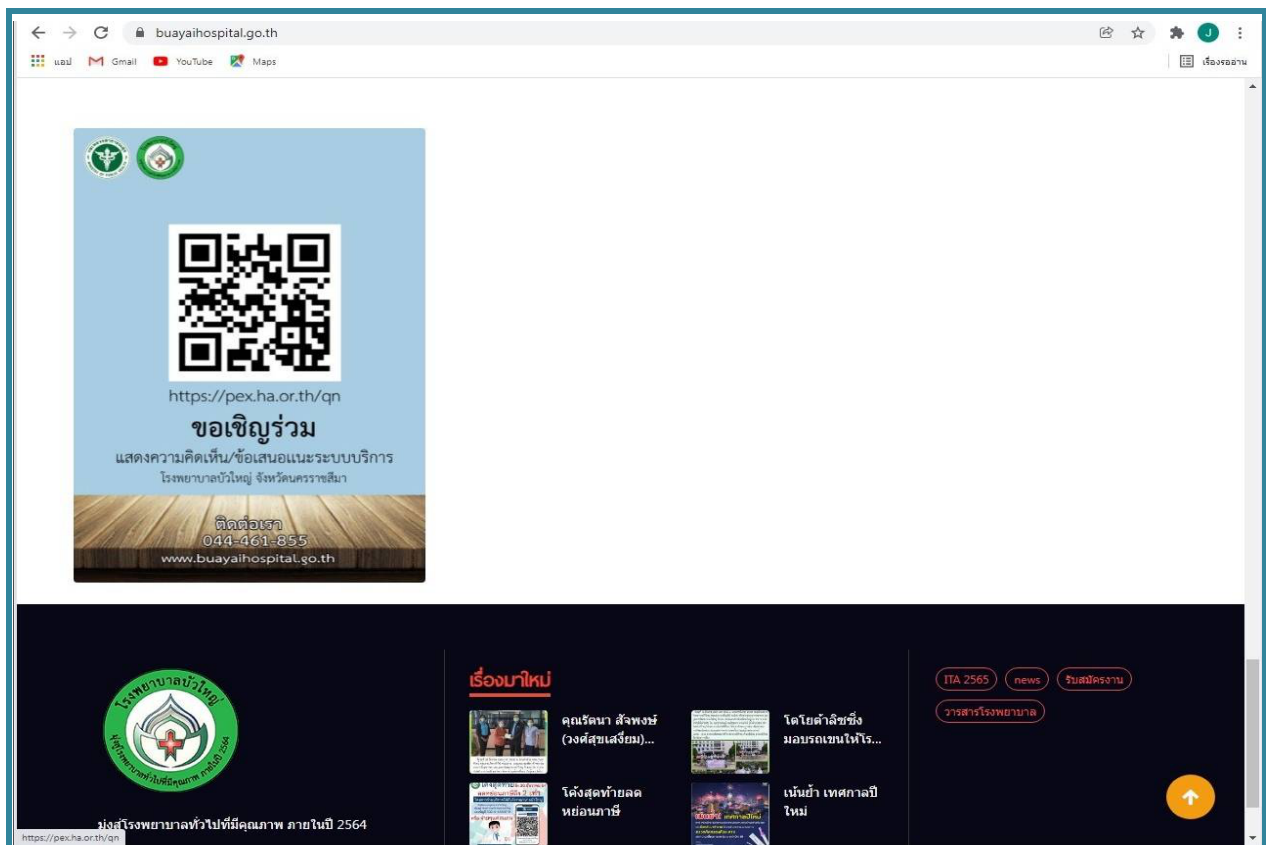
buayaihospital.go.th

แอป Gmail YouTube Maps

เรื่องรออ่าน

https://pex.ha.or.th/qn

ขอเชิญร่วม

แสดงความคิดเห็น/ข้อเสนอแนะระบบบริการ

โรงพยาบาลบัวใหญ่ จังหวัดนครราชสีมา

ติดต่อเรา

044-461-855

www.buayaihospital.go.th

โรงพยาบาลบัวใหญ่

มุ่งสู่โรงพยาบาลทั่วไปที่มีคุณภาพ ภายในปี 2564

เรื่องมาใหม่

คุณรัตนา สัจพงษ์ (วงศ์สุขเสงี่ยม)...

โตโยต้าลิชซิ่ง มอบรถเขนให้โร...

โค้งสุดท้ายลดหย่อนภาษี

เน้นย้ำ เทศกาลปีใหม่

ITA 2565

news

รับสมัครงาน

วารสารโรงพยาบาล

https://pex.ha.or.th/qn